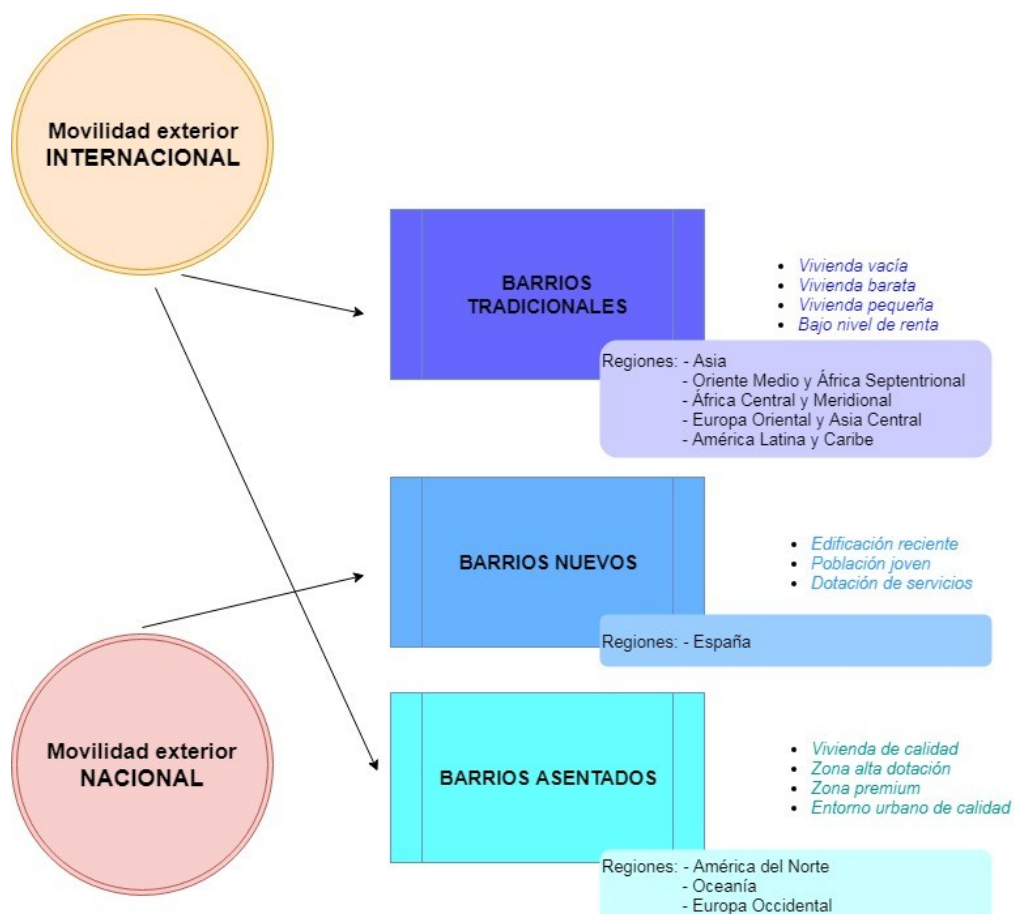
Movilidad exterior
INTERNACIONAL

BARRIOS TRADICIONALES

- Vivienda vacía
- Vivienda barata
- Vivienda pequeña
- Bajo nivel de renta

Regiones: - Asia
- Oriente Medio y África Septentrional
- África Central y Meridional
- Europa Oriental y Asia Central
- América Latina y Caribe

BARRIOS NUEVOS

- Edificación reciente
- Población joven
- Dotación de servicios

Regiones: - España

Movilidad exterior
NACIONAL

BARRIOS ASENTADOS

- Vivienda de calidad
- Zona alta dotación
- Zona premium
- Entorno urbano de calidad

Regiones: - América del Norte
- Oceanía
- Europa Occidental